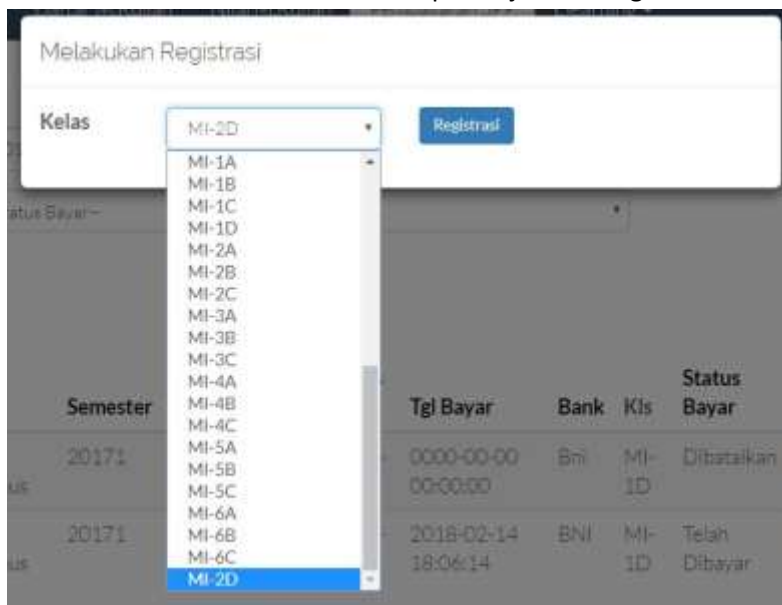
Melakukan Registrasi

Kelas

MI-2D

Registrasi

MI-1A
MI-1B
MI-1C
MI-1D
MI-2A
MI-2B
MI-2C
MI-3A
MI-3B
MI-3C
MI-4A
MI-4B
MI-4C
MI-5A
MI-5B
MI-5C
MI-6A
MI-6B
MI-6C
MI-2D

atus Bayar--

| | Semester | | Tgl Bayar | Bank | Kls | Status Bayar |
|---|---|---|---|---|---|---|
| us | 20171 | | 0000-00-00 00:00:00 | Bni | MI-1D | Dibatalkan |
| us | 20171 | | 2018-02-14 18:06:14 | BNI | MI-1D | Telah Dibayar |